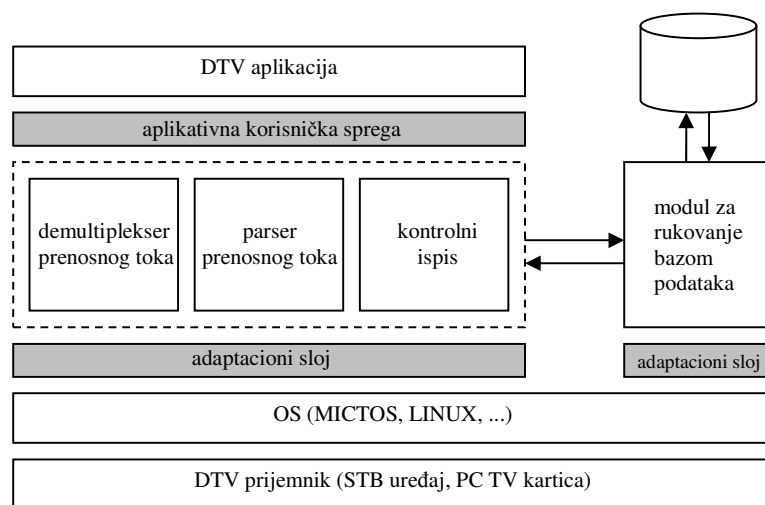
DTV aplikacija

aplikativna korisnička sprega

demultiplekser prenosnog toka

parser prenosnog toka

kontrolni ispis

modul za rukovanje bazom podataka

adaptacioni sloj

adaptacioni sloj

OS (MICTOS, LINUX, ...)

DTV prijemnik (STB uređaj, PC TV kartica)